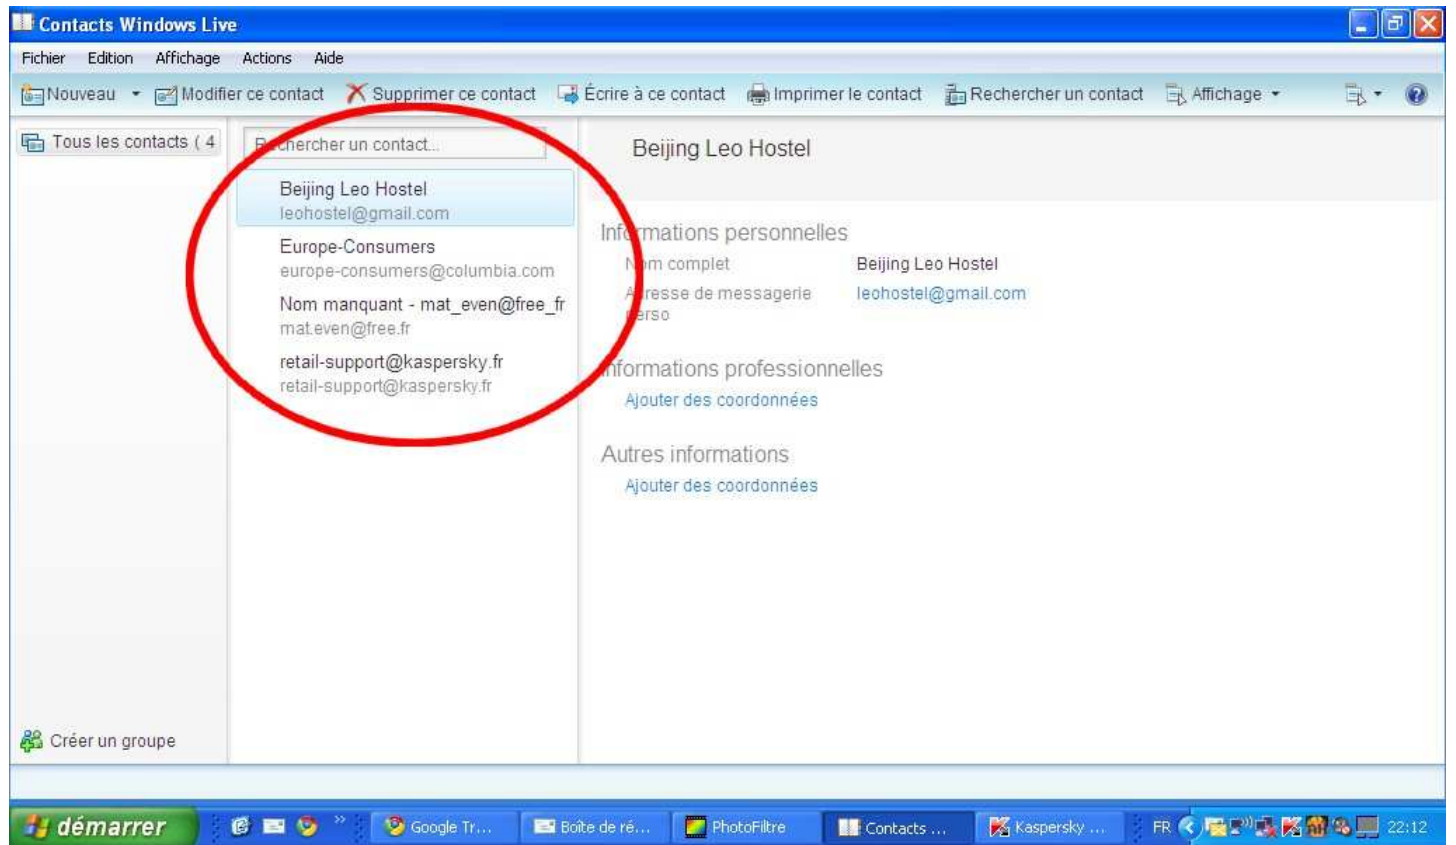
Contacts Windows Live

Fichier Edition Affichage Actions Aide

Nouveau Modifier ce contact Supprimer ce contact Écrire à ce contact Imprimer le contact Rechercher un contact Affichage

Tous les contacts ( 4

R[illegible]chercher un contact...

Beijing Leo Hostel
leohostel@gmail.com

Europe-Consumers
europe-consumers@columbia.com

Nom manquant - mat_even@free_fr
mat.even@free.fr

retail-support@kaspersky.fr
retail-support@kaspersky.fr

Beijing Leo Hostel

Inf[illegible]mations personnelles

N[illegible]m complet Beijing Leo Hostel

A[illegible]resse de messagerie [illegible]erso leohostel@gmail.com

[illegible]nformations professionnelles

Ajouter des coordonnées

Autres informations

Ajouter des coordonnées

Créer un groupe

démarrer Google Tr... Boîte de ré... PhotoFiltre Contacts ... Kaspersky ... FR 22:12